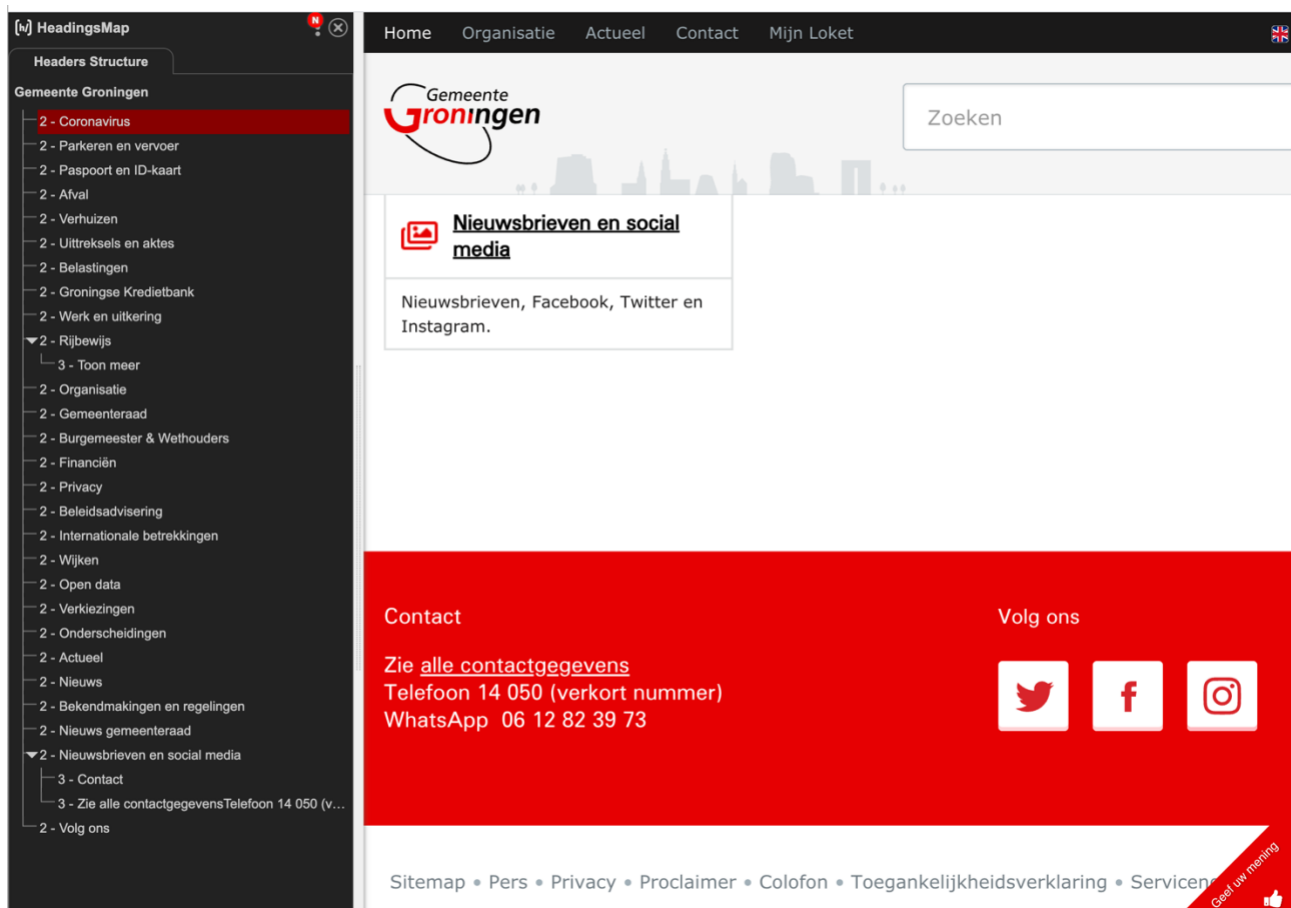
HeadingsMap
N

Headers Structure

Gemeente Groningen
2 - Coronavirus
2 - Parkeren en vervoer
2 - Paspoort en ID-kaart
2 - Afval
2 - Verhuizen
2 - Uittreksels en aktes
2 - Belastingen
2 - Groningse Kredietbank
2 - Werk en uitkering
2 - Rijbewijs
3 - Toon meer
2 - Organisatie
2 - Gemeenteraad
2 - Burgemeester & Wethouders
2 - Financiën
2 - Privacy
2 - Beleidsadvisering
2 - Internationale betrekkingen
2 - Wijken
2 - Open data
2 - Verkiezingen
2 - Onderscheidingen
2 - Actueel
2 - Nieuws
2 - Bekendmakingen en regelingen
2 - Nieuws gemeenteraad
2 - Nieuwsbrieven en social media
3 - Contact
3 - Zie alle contactgegevensTelefoon 14 050 (v...
2 - Volg ons

Home Organisatie Actueel Contact Mijn Loket

Gemeente Groningen

Zoeken

Nieuwsbrieven en social media

Nieuwsbrieven, Facebook, Twitter en Instagram.

Contact

Zie alle contactgegevens
Telefoon 14 050 (verkort nummer)
WhatsApp 06 12 82 39 73

Volg ons

Sitemap • Pers • Privacy • Proclaimer • Colofon • Toegankelijkheidsverklaring • Servicen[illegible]

Geef uw mening